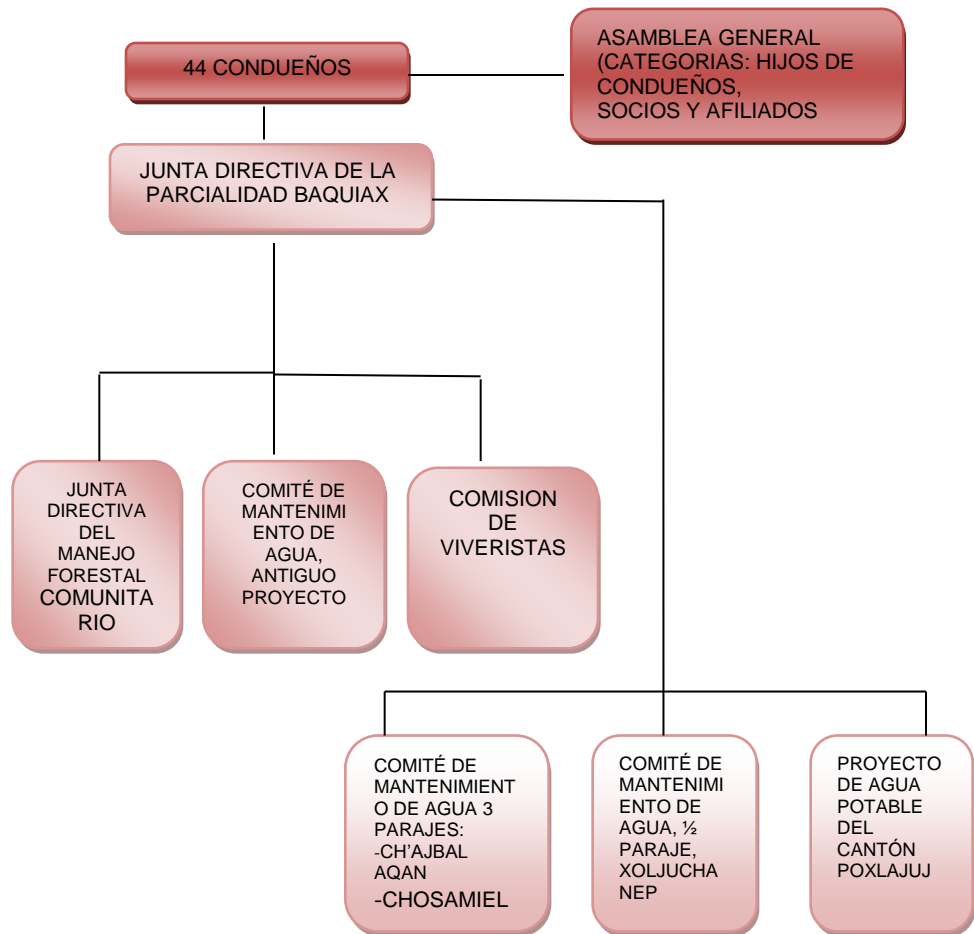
44 CONDUEÑOS

ASAMBLEA GENERAL (CATEGORIAS: HIJOS DE CONDUEÑOS, SOCIOS Y AFILIADOS

JUNTA DIRECTIVA DE LA PARCIALIDAD BAQUIAX

JUNTA DIRECTIVA DEL MANEJO FORESTAL COMUNITARIO

COMITÉ DE MANTENIMIENTO DE AGUA, ANTIGUO PROYECTO

COMISION DE VIVERISTAS

COMITÉ DE MANTENIMIENTO DE AGUA 3 PARAJES:
-CH'AJBAL AQAN
-CHOSAMIEL

COMITÉ DE MANTENIMIENTO DE AGUA, ½ PARAJE, XOLJUCHANEP

PROYECTO DE AGUA POTABLE DEL CANTÓN POXLAJUJ